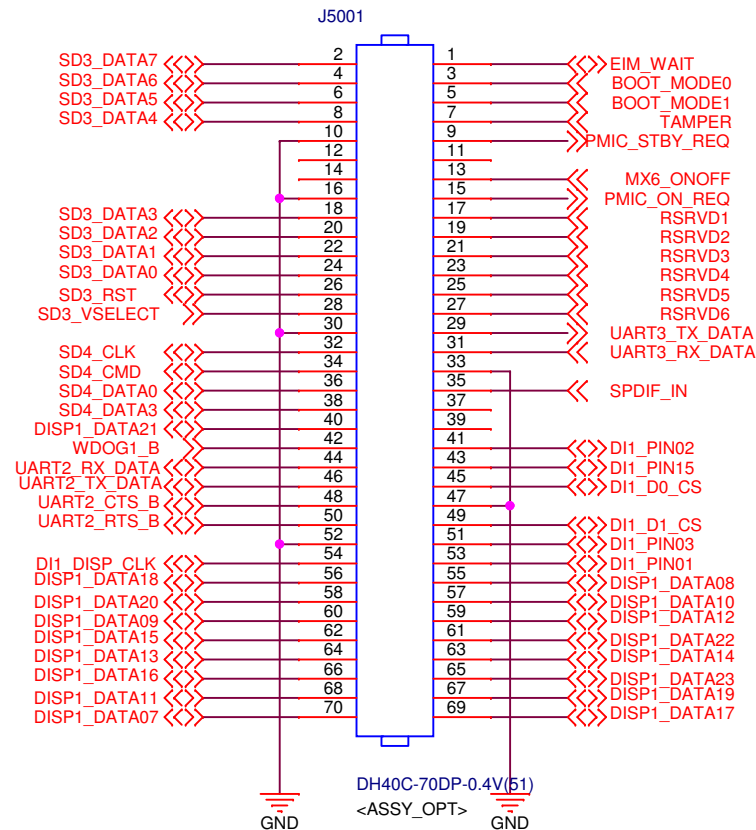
J5001

SD3_DATA7
SD3_DATA6
SD3_DATA5
SD3_DATA4

2
4
6
8
10
12
14
16
18
20
22
24
26
28
30
32
34
36
38
40
42
44
46
48
50
52
54
56
58
60
62
64
66
68
70

1
3
5
7
9
11
13
15
17
19
21
23
25
27
29
31
33
35
37
39
41
43
45
47
49
51
53
55
57
59
61
63
65
67
69

EIM_WAIT
BOOT_MODE0
BOOT_MODE1
TAMPER
PMIC_STBY_REQ
MX6_ONOFF
PMIC_ON_REQ
RSRVD1
RSRVD2
RSRVD3
RSRVD4
RSRVD5
RSRVD6
UART3_TX_DATA
UART3_RX_DATA
SPDIF_IN
DI1_PIN02
DI1_PIN15
DI1_D0_CS
DI1_D1_CS
DI1_PIN03
DI1_PIN01
DISP1_DATA08
DISP1_DATA10
DISP1_DATA12
DISP1_DATA22
DISP1_DATA14
DISP1_DATA23
DISP1_DATA19
DISP1_DATA17

SD3_DATA3
SD3_DATA2
SD3_DATA1
SD3_DATA0
SD3_RST
SD3_VSELECT
SD4_CLK
SD4_CMD
SD4_DATA0
SD4_DATA3
DISP1_DATA21
WDOG1_B
UART2_RX_DATA
UART2_TX_DATA
UART2_CTS_B
UART2_RTS_B
DI1_DISP_CLK
DISP1_DATA18
DISP1_DATA20
DISP1_DATA09
DISP1_DATA15
DISP1_DATA13
DISP1_DATA16
DISP1_DATA11
DISP1_DATA07

DH40C-70DP-0.4V(51)
<ASSY_OPT>

GND
GND